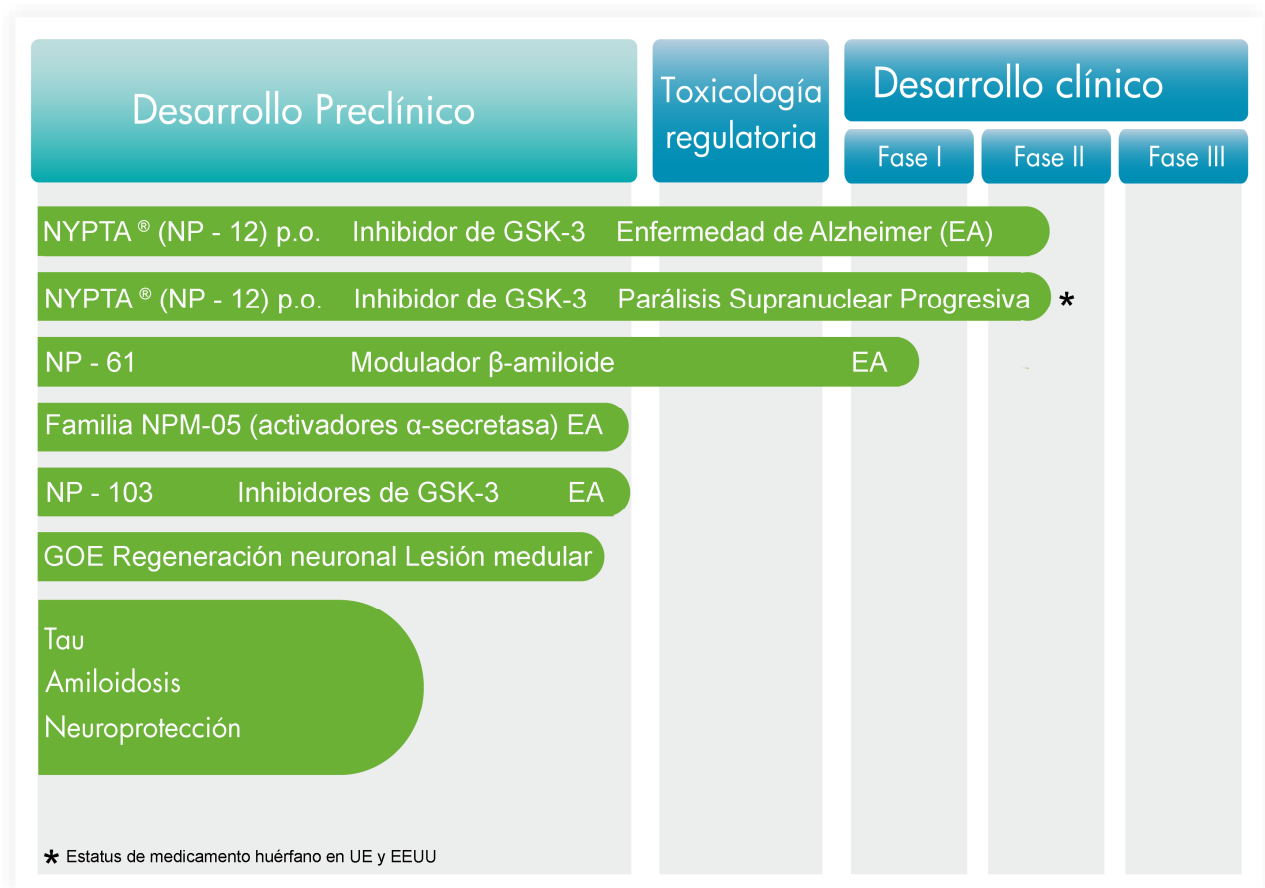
Desarrollo Preclínico

Toxicología regulatoria

Desarrollo clínico

Fase I

Fase II

Fase III

NYPTA ® (NP - 12) p.o. Inhibidor de GSK-3 Enfermedad de Alzheimer (EA)

NYPTA ® (NP - 12) p.o. Inhibidor de GSK-3 Parálisis Supranuclear Progresiva *

NP - 61 Modulador β-amiloide EA

Familia NPM-05 (activadores α-secretasa) EA

NP - 103 Inhibidores de GSK-3 EA

GOE Regeneración neuronal Lesión medular

Tau
Amiloidosis
Neuroprotección

* Estatus de medicamento huérfano en UE y EEUU